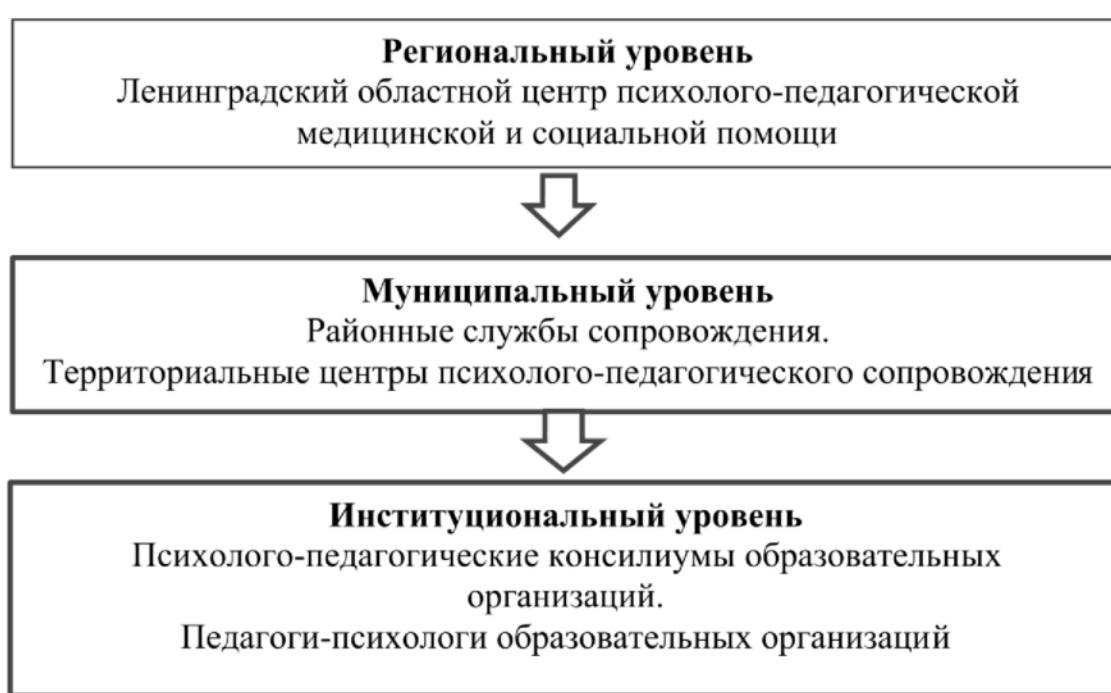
Региональный уровень
Ленинградский областной центр психолого-педагогической медицинской и социальной помощи

Муниципальный уровень
Районные службы сопровождения.
Территориальные центры психолого-педагогического сопровождения

Институциональный уровень
Психолого-педагогические консилиумы образовательных организаций.
Педагоги-психологи образовательных организаций